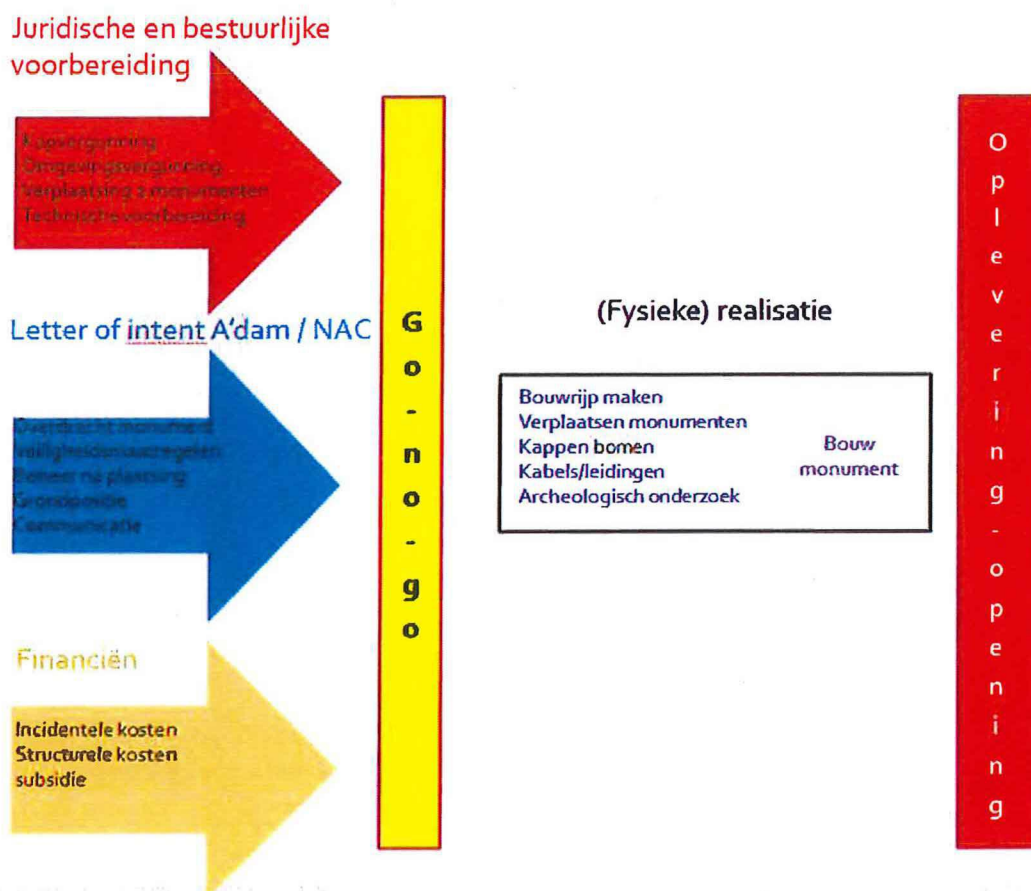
Juridische en bestuurlijke voorbereiding

Kapvergunning
Omgevingsvergunning
Verplaatsing 2 monumenten
Technische voorbereiding

Letter of intent A'dam / NAC

Overdracht monument
Veiligheidsmaatregelen
Bomen na plaatsing
Grondpositie
Communicatie

Financiën

Incidentele kosten
Structurele kosten
subsidie

Go-no-go

(Fysieke) realisatie

Bouwrijp maken
Verplaatsen monumenten
Kappen bomen
Kabels/leidingen
Archeologisch onderzoek

Bouw monument

Oplevering-opening